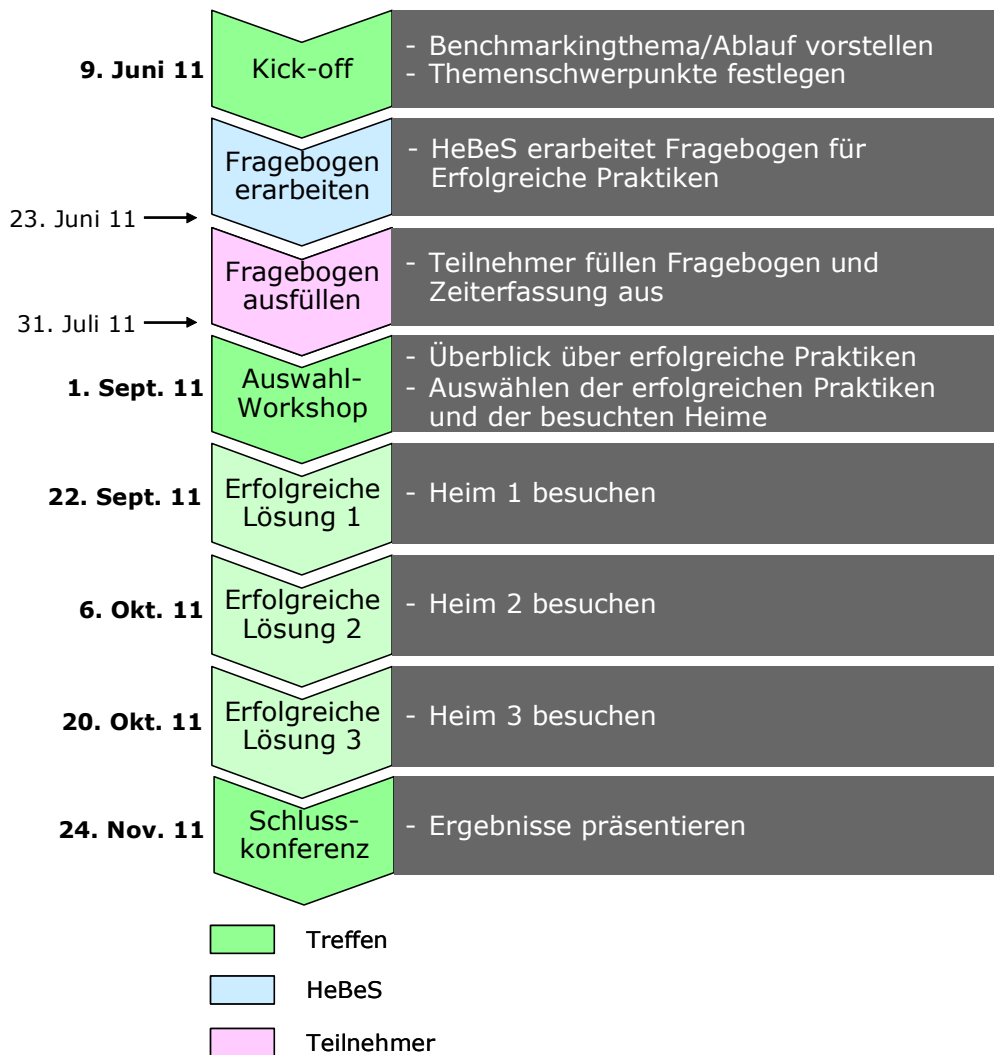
9. Juni 11
Kick-off
- Benchmarkingthema/Ablauf vorstellen
- Themenschwerpunkte festlegen

Fragebogen erarbeiten
- HeBeS erarbeitet Fragebogen für Erfolgreiche Praktiken

23. Juni 11

Fragebogen ausfüllen
- Teilnehmer füllen Fragebogen und Zeiterfassung aus

31. Juli 11

1. Sept. 11
Auswahl-Workshop
- Überblick über erfolgreiche Praktiken
- Auswählen der erfolgreichen Praktiken und der besuchten Heime

22. Sept. 11
Erfolgreiche Lösung 1
- Heim 1 besuchen

6. Okt. 11
Erfolgreiche Lösung 2
- Heim 2 besuchen

20. Okt. 11
Erfolgreiche Lösung 3
- Heim 3 besuchen

24. Nov. 11
Schluss-konferenz
- Ergebnisse präsentieren

Treffen
HeBeS
Teilnehmer